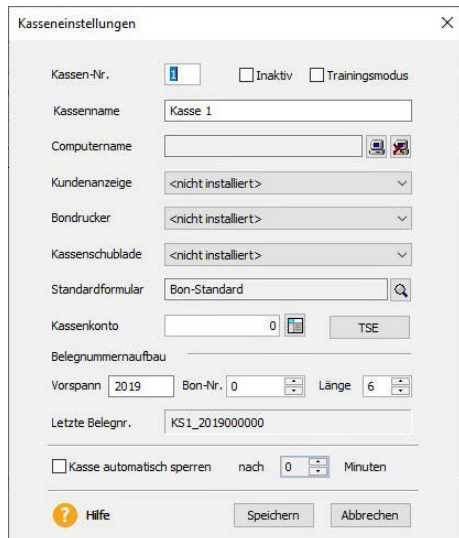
Kasseneinstellungen

Kassen-Nr. 1 Inaktiv Trainingsmodus

Kassenname Kasse 1

Computername

Kundenanzeige <nicht installiert>

Bondrucker <nicht installiert>

Kassenschublade <nicht installiert>

Standardformular Bon-Standard

Kassenkonto 0 TSE

Belegnummernaufbau

Vorspann 2019 Bon-Nr. 0 Länge 6

Letzte Belegnr. KS1_2019000000

Kasse automatisch sperren nach 0 Minuten

Hilfe Speichern Abbrechen